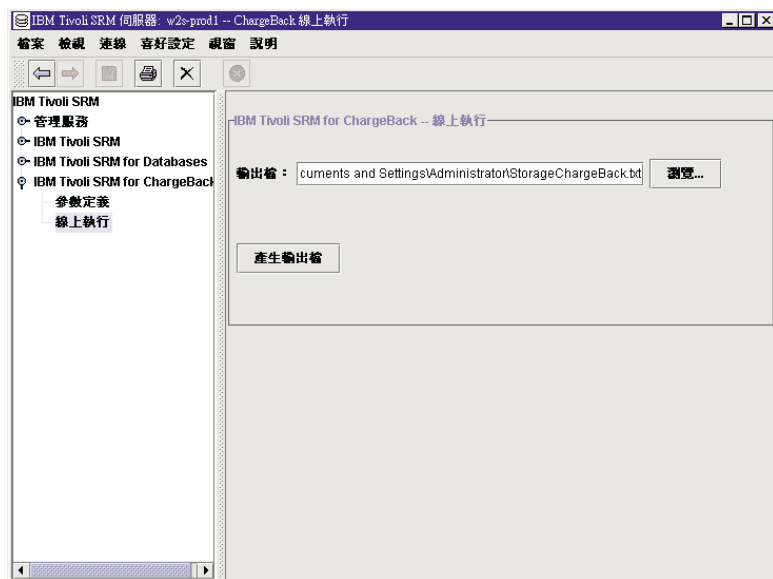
IBM Tivoli SRM 伺服器: w2s-prod1 -- ChargeBack 線上執行

檔案 檢視 連線 喜好設定 視窗 說明

IBM Tivoli SRM
管理服務
IBM Tivoli SRM
IBM Tivoli SRM for Databases
IBM Tivoli SRM for ChargeBack
參數定義
線上執行

IBM Tivoli SRM for ChargeBack -- 線上執行

輸出檔： cuments and Settings\Administrator\StorageChargeBack.txt 瀏覽...

產生輸出檔